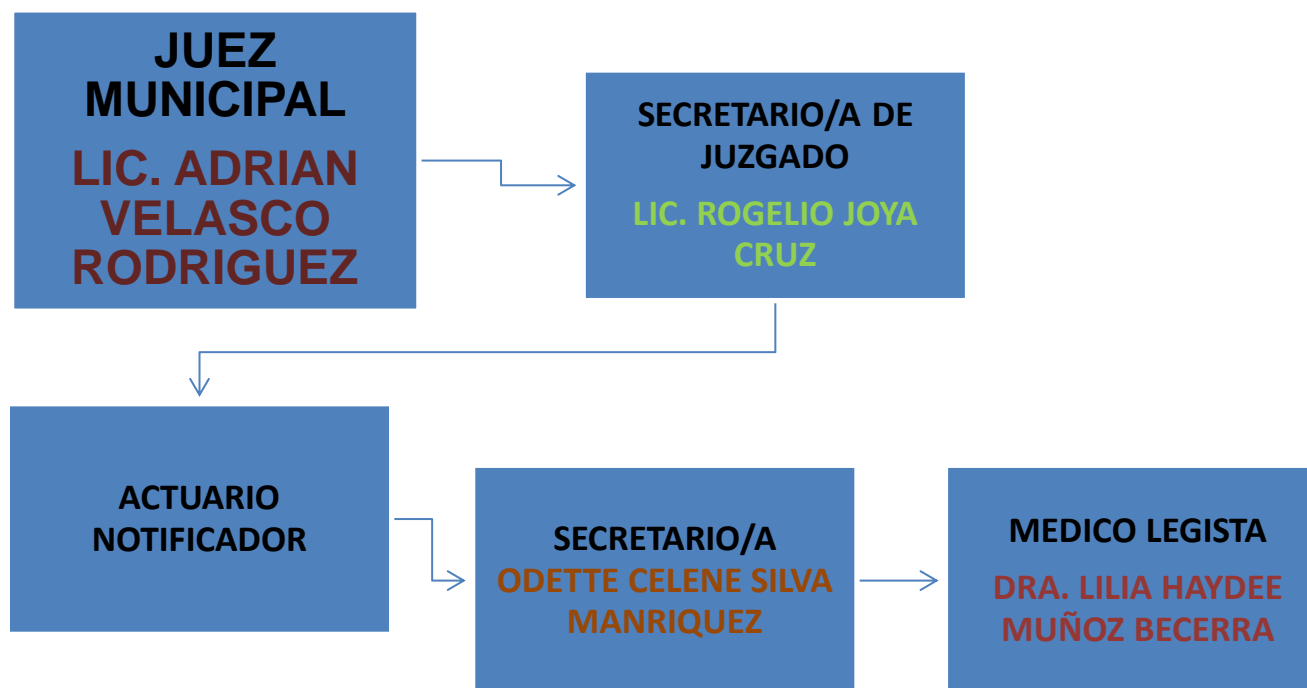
JUEZ MUNICIPAL

LIC. ADRIAN VELASCO RODRIGUEZ

SECRETARIO/A DE JUZGADO

LIC. ROGELIO JOYA CRUZ

ACTUARIO NOTIFICADOR

SECRETARIO/A

ODETTE CELENE SILVA MANRIQUEZ

MEDICO LEGISTA

DRA. LILIA HAYDEE MUÑOZ BECERRA